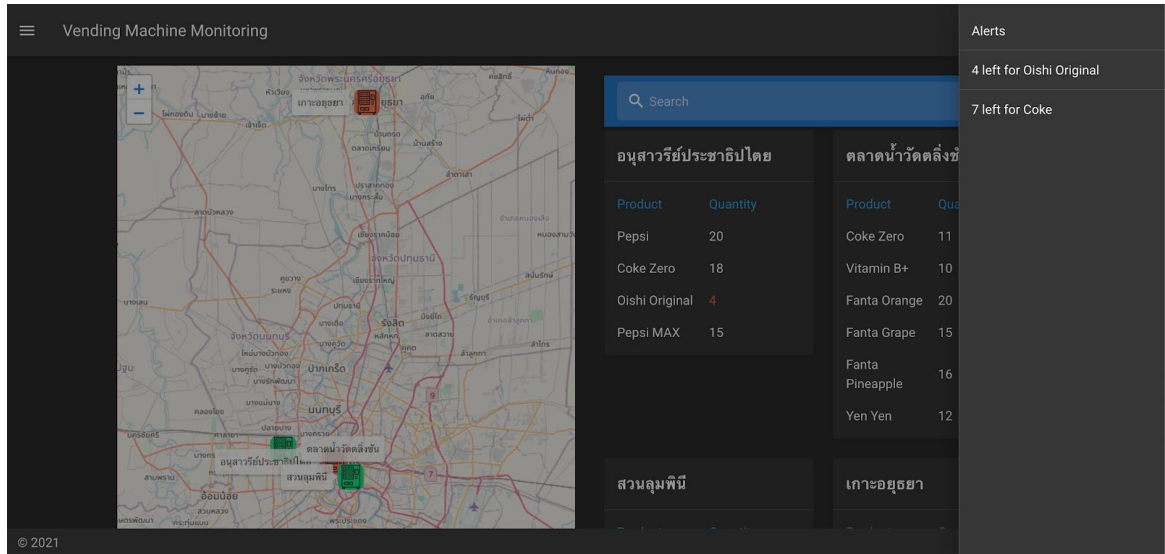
Vending Machine Monitoring

Alerts

4 left for Oishi Original

7 left for Coke

+
−

เกาะอยุธยา

ตลาดน้ำวัดตลิ่งชัน

อนุสาวรีย์ประชาธิปไตย

สวนลุมพินี

Search

อนุสาวรีย์ประชาธิปไตย

| Product | Quantity |
|---|---|
| Pepsi | 20 |
| Coke Zero | 18 |
| Oishi Original | 4 |
| Pepsi MAX | 15 |

ตลาดน้ำวัดตลิ่งชั

| Product | Qua |
|---|---|
| Coke Zero | 11 |
| Vitamin B+ | 10 |
| Fanta Orange | 20 |
| Fanta Grape | 15 |
| Fanta Pineapple | 16 |
| Yen Yen | 12 |

สวนลุมพินี

เกาะอยุธยา

© 2021